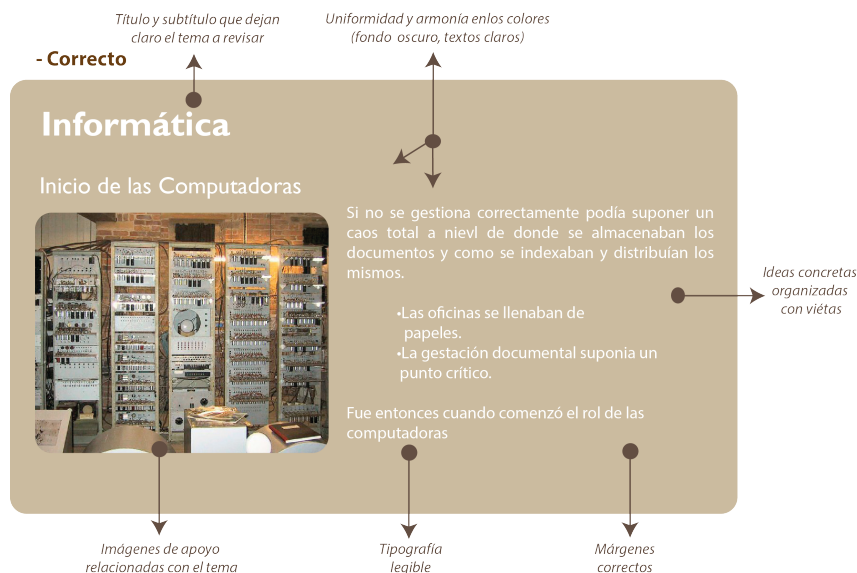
Título y subtítulo que dejan claro el tema a revisar

Uniformidad y armonía enlos colores (fondo oscuro, textos claros)

- Correcto

Informática

Inicio de las Computadoras

Si no se gestiona correctamente podía suponer un caos total a nievl de donde se almacenaban los documentos y como se indexaban y distribuían los mismos.

•Las oficinas se llenaban de papeles.
•La gestación documental suponia un punto crítico.

Fue entonces cuando comenzó el rol de las computadoras

Ideas concretas organizadas con viétas

Imágenes de apoyo relacionadas con el tema

Tipografía legible

Márgenes correctos